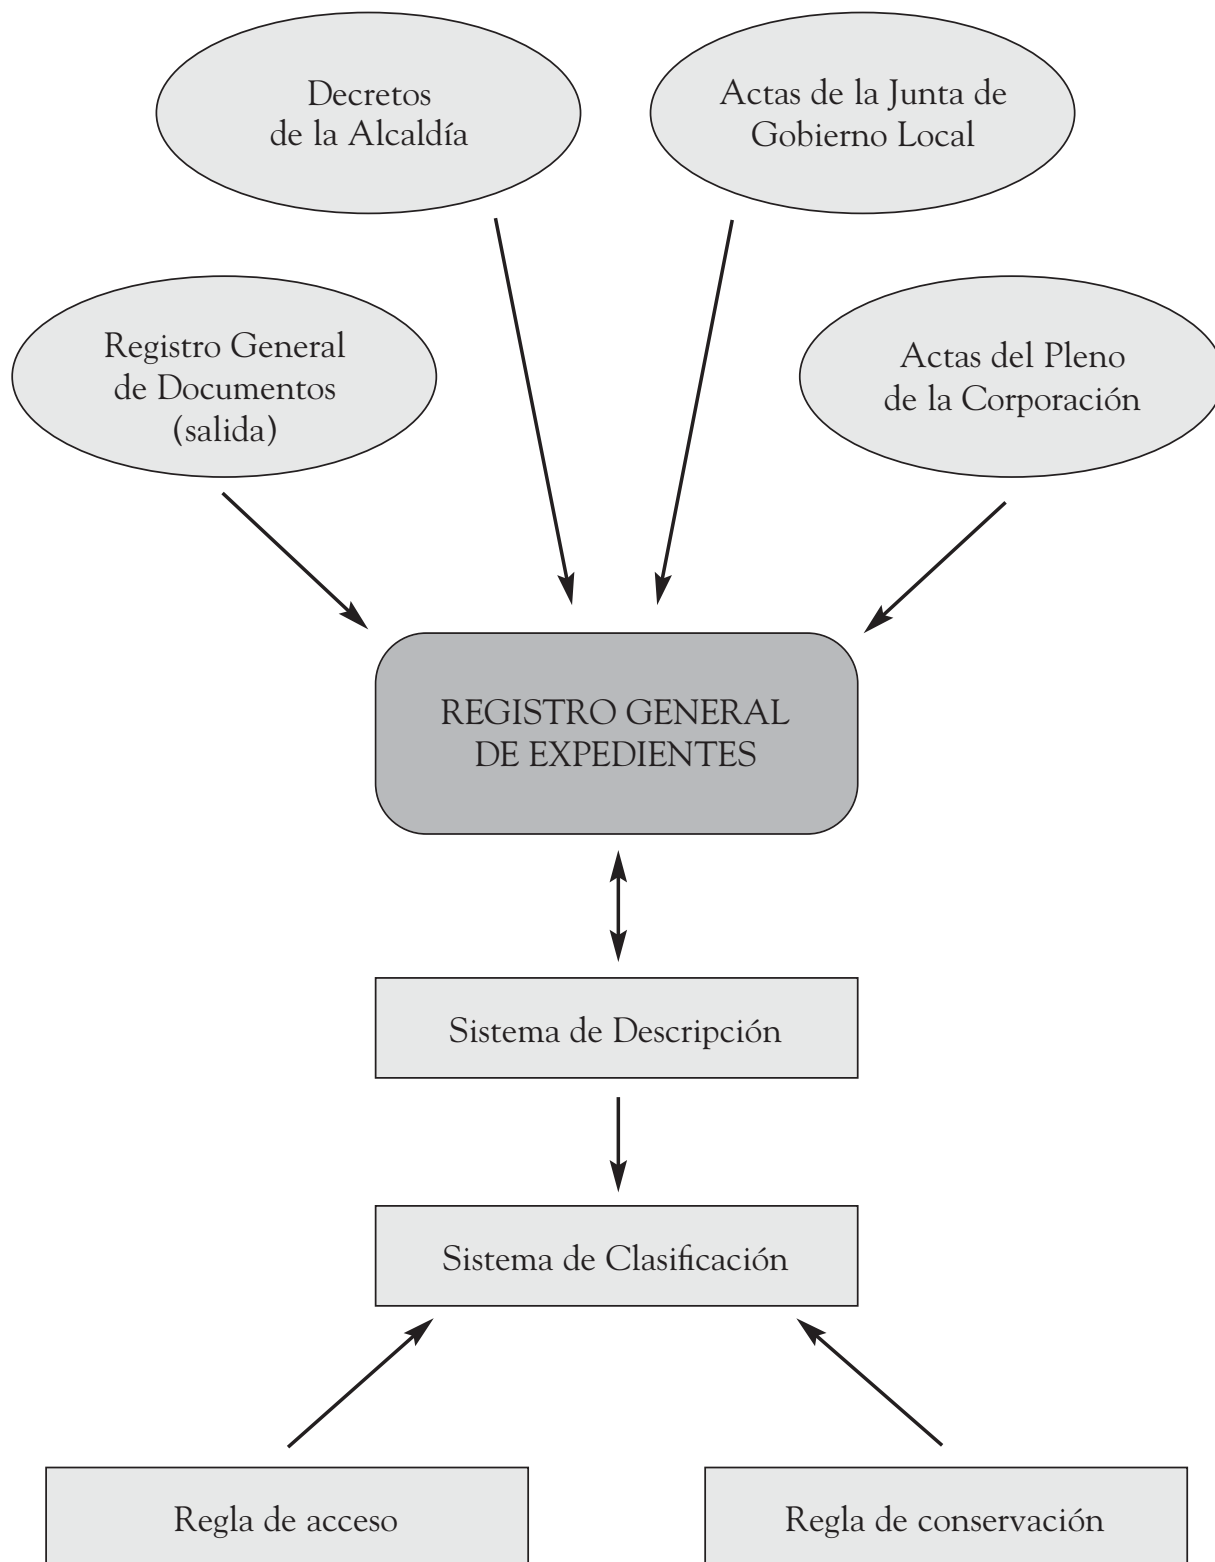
Decretos de la Alcaldía

Actas de la Junta de Gobierno Local

Registro General de Documentos (salida)

Actas del Pleno de la Corporación

REGISTRO GENERAL DE EXPEDIENTES

Sistema de Descripción

Sistema de Clasificación

Regla de acceso

Regla de conservación